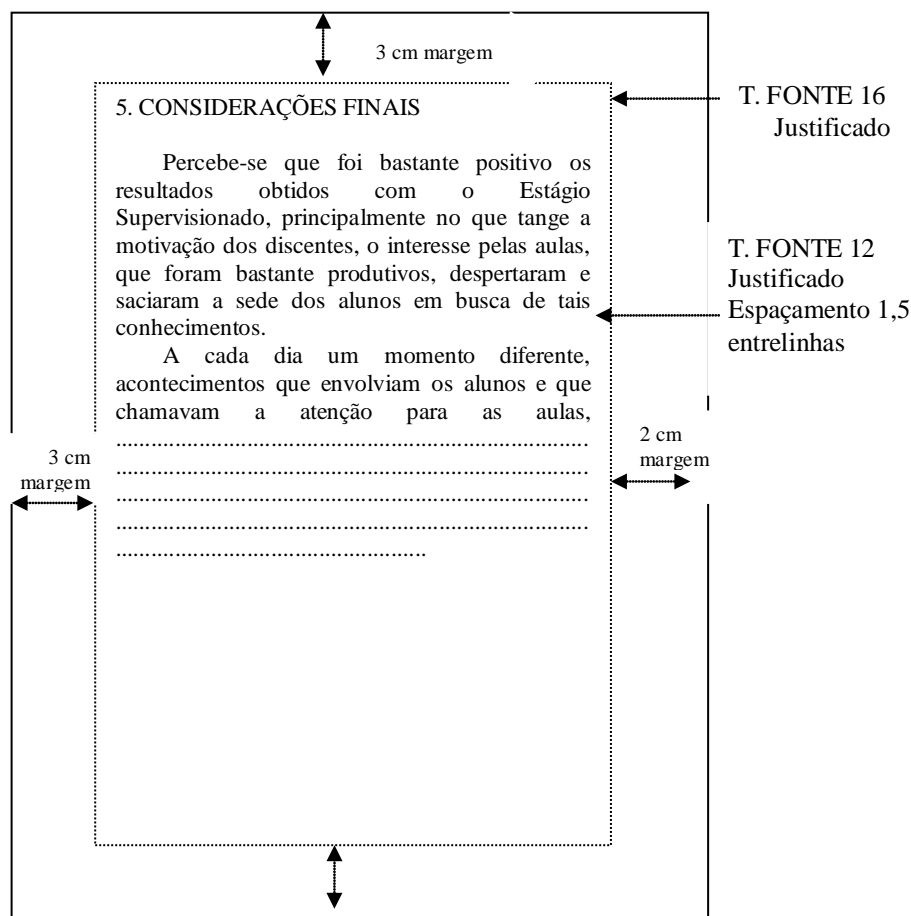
3 cm margem

5. CONSIDERAÇÕES FINAIS

T. FONTE 16
Justificado

Percebe-se que foi bastante positivo os resultados obtidos com o Estágio Supervisionado, principalmente no que tange a motivação dos discentes, o interesse pelas aulas, que foram bastante produtivos, despertaram e saciaram a sede dos alunos em busca de tais conhecimentos.

A cada dia um momento diferente, acontecimentos que envolviam os alunos e que chamavam a atenção para as aulas, ........................................................................ ........................................................................ ........................................................................ ........................................................................ ..................................................

T. FONTE 12
Justificado
Espaçamento 1,5 entrelinhas

3 cm
margem

2 cm
margem